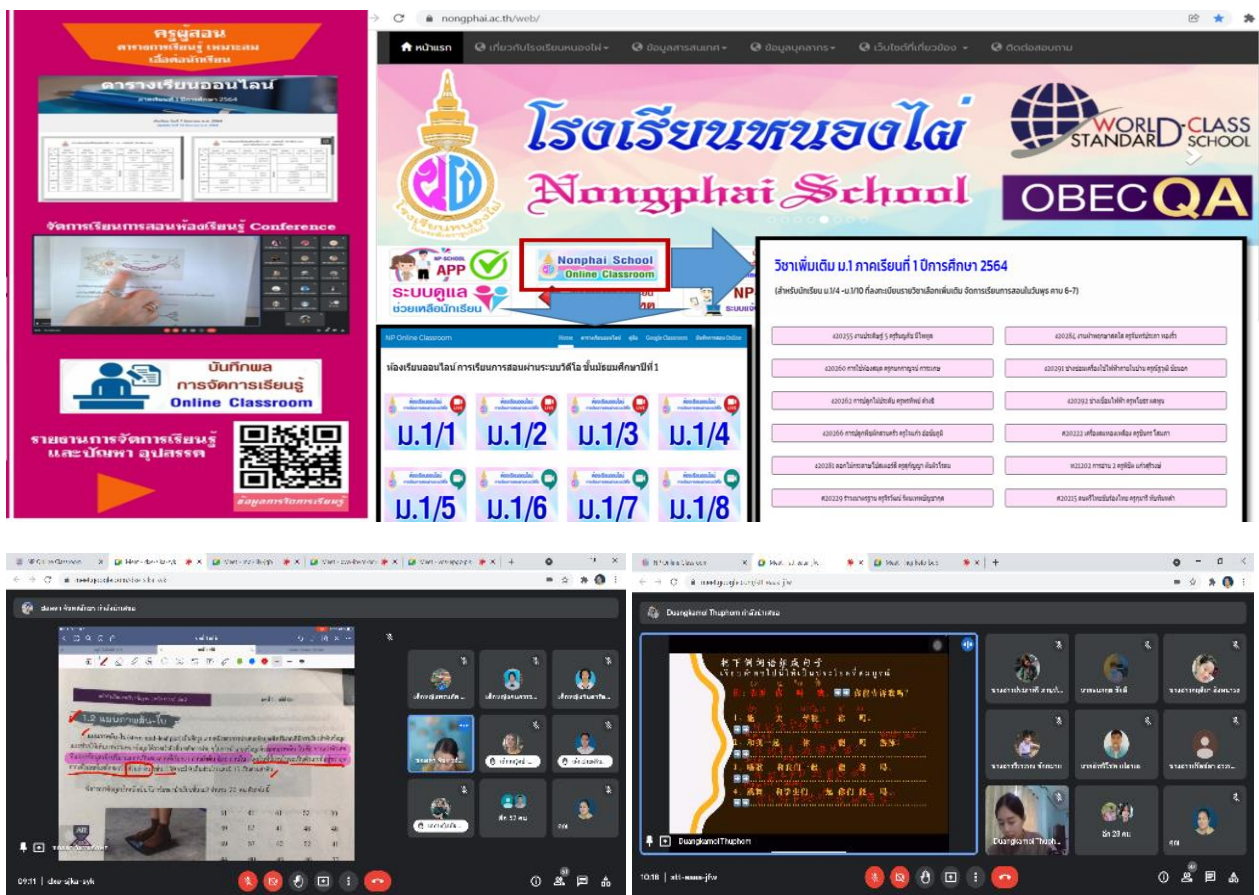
ครูผู้สอน
ตารางการเรียนรู้ เหมาะสม เลือกต่อนักเรียน

ตารางเรียนออนไลน์
ภาคเรียนที่ 1 ปีการศึกษา 2564

จัดการเรียนการสอนห้องเรียนรู้ Conference

บันทึกผล
การจัดการเรียนรู้
Online Classroom

รายงานการจัดการเรียนรู้ และปัญหา อุปสรรค

ข้อมูลการจัดการเรียนรู้

nongphai.ac.th/web/

หน้าแรก
เกี่ยวกับโรงเรียนหนองไผ่
ข้อมูลสารสนเทศ
ข้อมูลบุคลากร
เว็บไซต์ที่เกี่ยวข้อง
ติดต่อสอบถาม

โรงเรียนหนองไผ่
Nongphai School
WORLD-CLASS STANDARD SCHOOL
OBECQA

NP SCHOOL APP
ระบบดูแลช่วยเหลือนักเรียน
Nonphai School Online Classroom
NP

NP Online Classroom
Home
Google Classroom
ห้องเรียนออนไลน์ การเรียนการสอนผ่านระบบวีดีโอ ชั้นมัธยมศึกษาปีที่ 1
ม.1/1 ม.1/2 ม.1/3 ม.1/4
ม.1/5 ม.1/6 ม.1/7 ม.1/8

วิชาเพิ่มเติม ม.1 ภาคเรียนที่ 1 ปีการศึกษา 2564
(สำหรับนักเรียน ม.1/4 -ม.1/10 ที่ลงทะเบียนรายวิชาเลือกเพิ่มเติม จัดการเรียนการสอนในวันพุธ คาบ 6-7)

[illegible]

NP Online Classroom
Meet
09:11
Duangkamol Thuphom
10:18